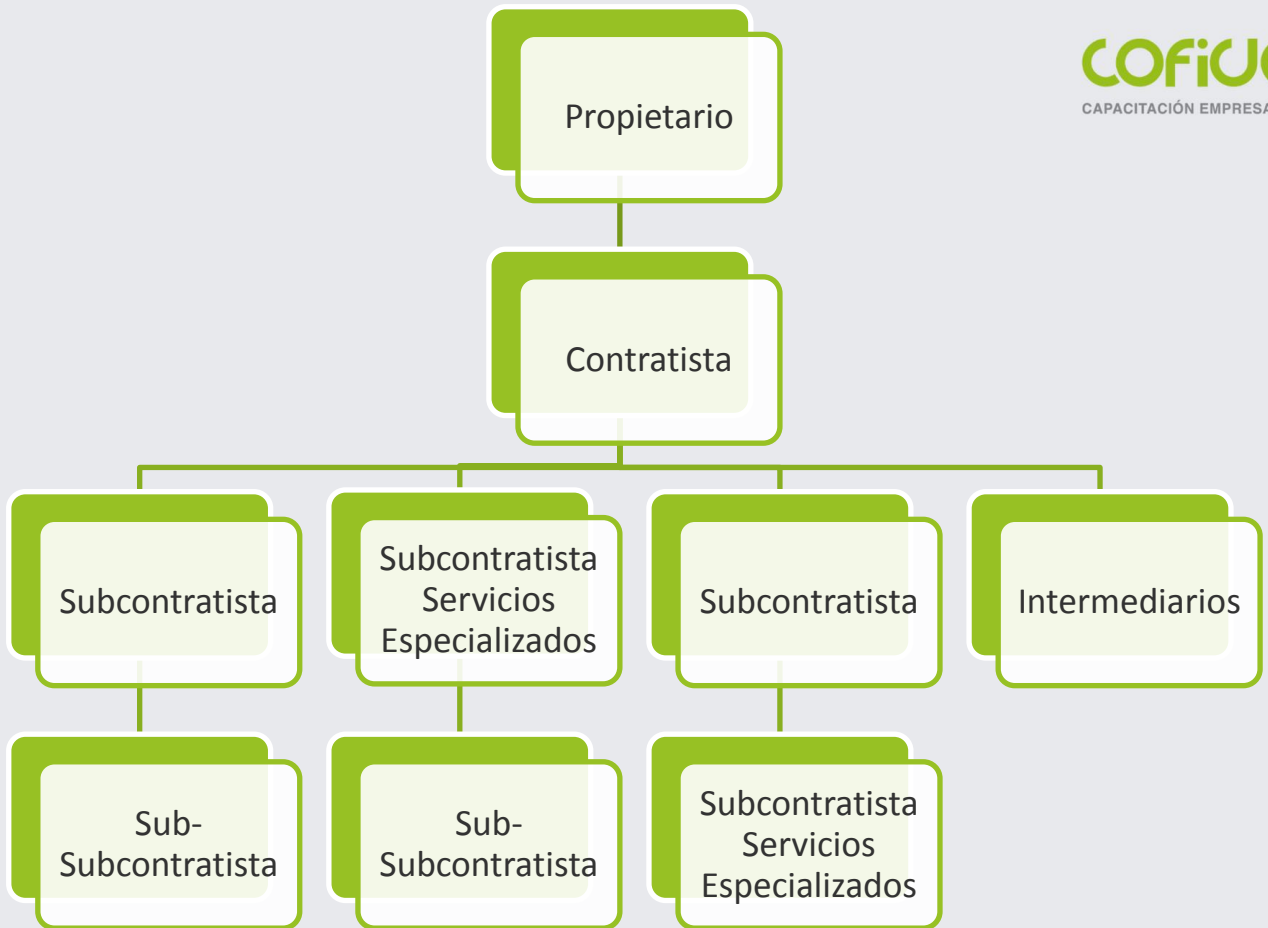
COFIDE
CAPACITACIÓN EMPRESA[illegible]

Propietario

Contratista

Subcontratista

Subcontratista Servicios Especializados

Subcontratista

Intermediarios

Sub-Subcontratista

Sub-Subcontratista

Subcontratista Servicios Especializados